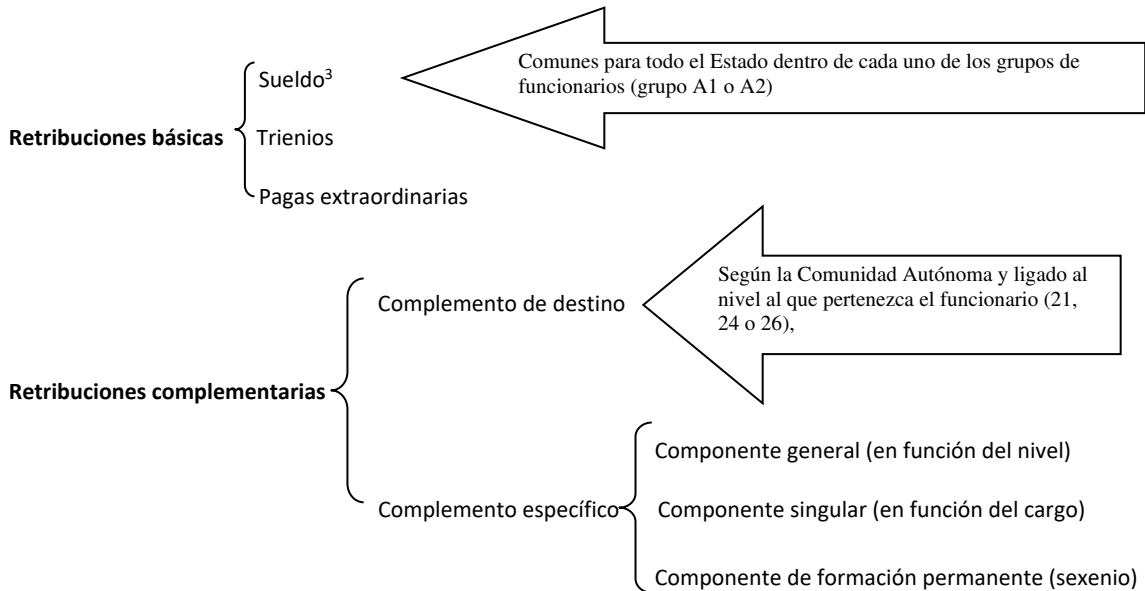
Retribuciones básicas

Sueldo$^3$

Trienios

Pagas extraordinarias

Comunes para todo el Estado dentro de cada uno de los grupos de funcionarios (grupo A1 o A2)

Retribuciones complementarias

Complemento de destino

Según la Comunidad Autónoma y ligado al nivel al que pertenezca el funcionario (21, 24 o 26),

Complemento específico

Componente general (en función del nivel)

Componente singular (en función del cargo)

Componente de formación permanente (sexenio)